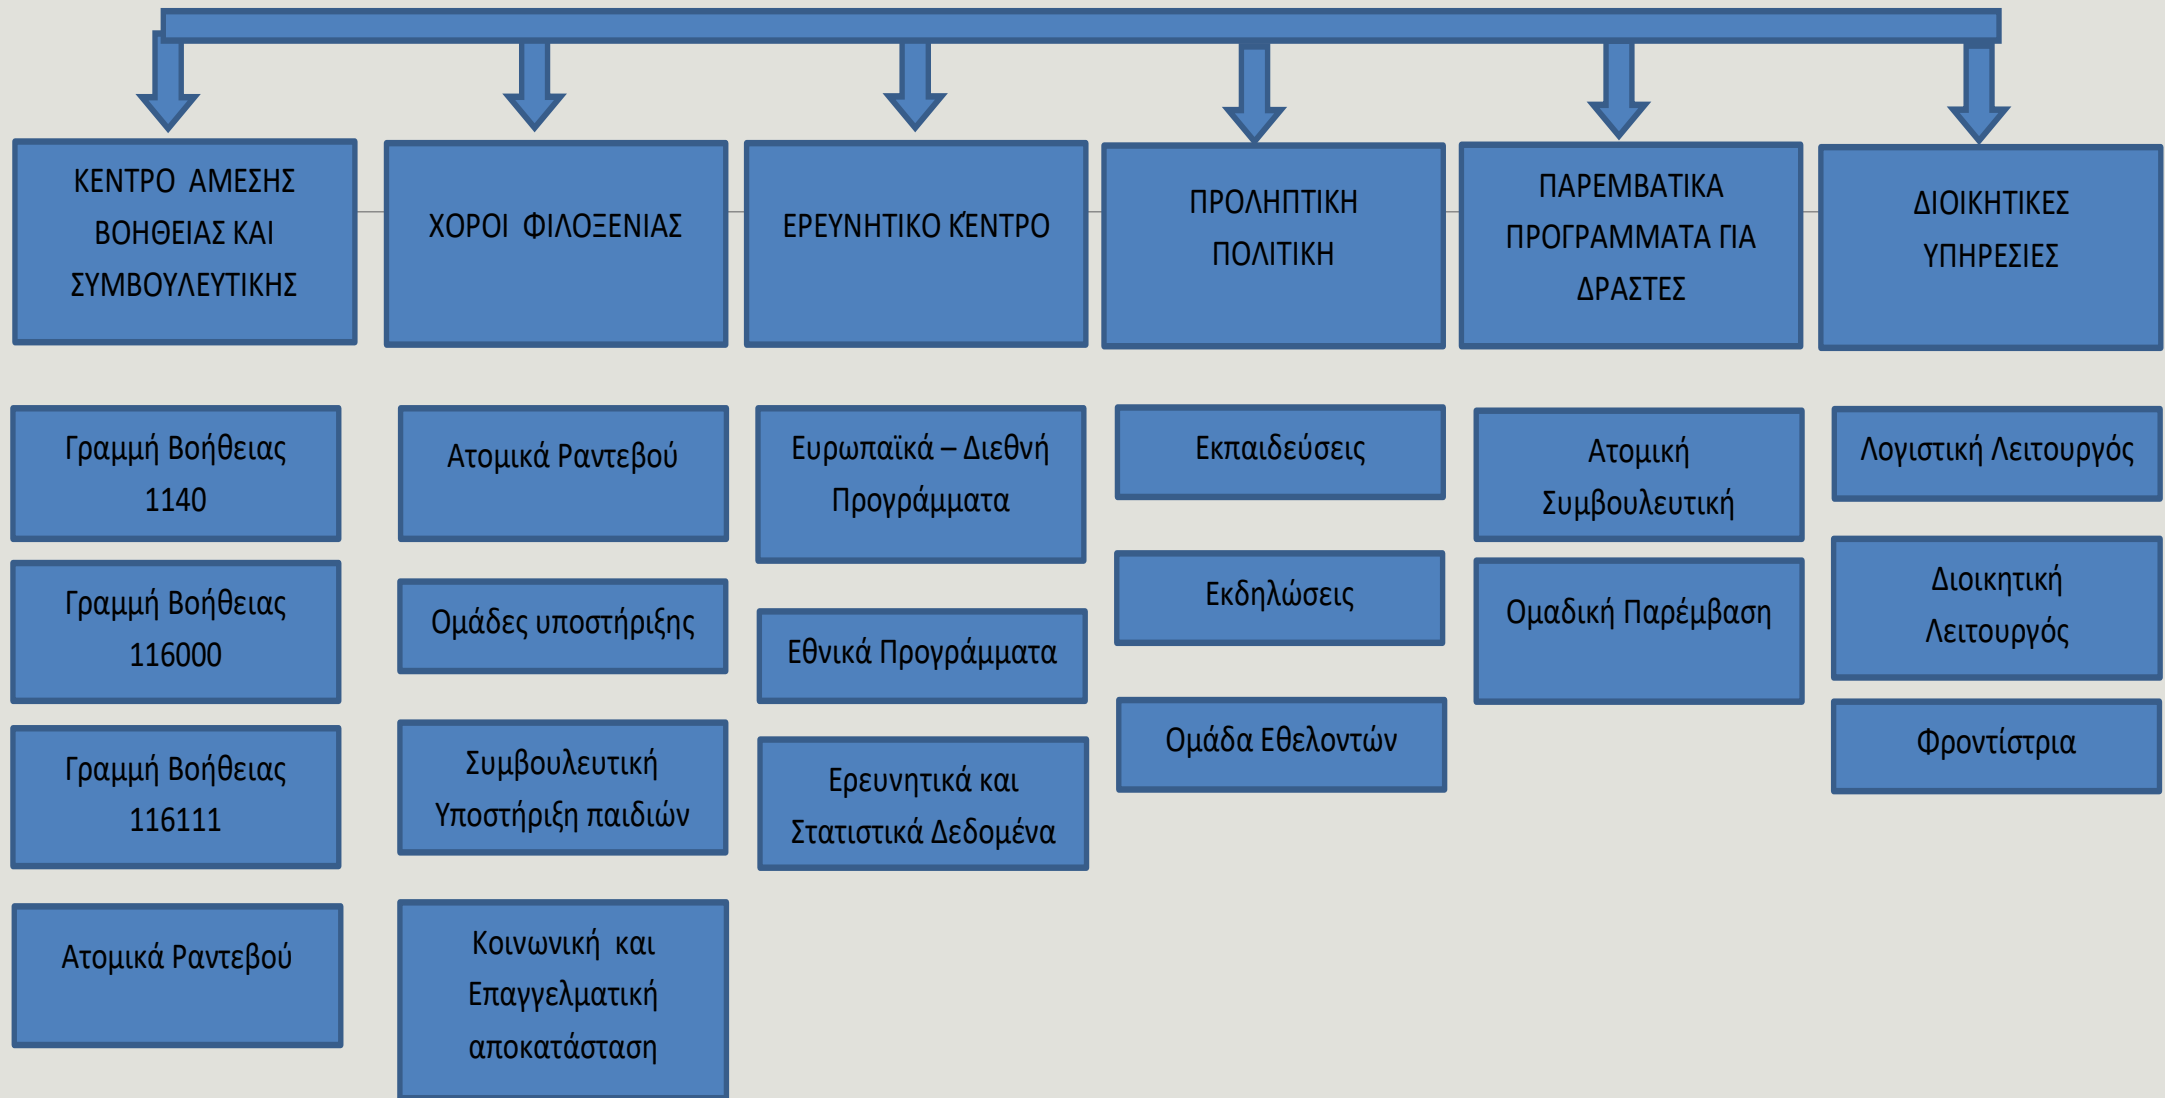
ΚΕΝΤΡΟ ΑΜΕΣΗΣ ΒΟΗΘΕΙΑΣ ΚΑΙ ΣΥΜΒΟΥΛΕΥΤΙΚΗΣ

ΧΟΡΟΙ ΦΙΛΟΞΕΝΙΑΣ

ΕΡΕΥΝΗΤΙΚΟ ΚΈΝΤΡΟ

ΠΡΟΛΗΠΤΙΚΗ ΠΟΛΙΤΙΚΗ

ΠΑΡΕΜΒΑΤΙΚΑ ΠΡΟΓΡΑΜΜΑΤΑ ΓΙΑ ΔΡΑΣΤΕΣ

ΔΙΟΙΚΗΤΙΚΕΣ ΥΠΗΡΕΣΙΕΣ

Γραμμή Βοήθειας 1140

Γραμμή Βοήθειας 116000

Γραμμή Βοήθειας 116111

Ατομικά Ραντεβού

Ατομικά Ραντεβού

Ομάδες υποστήριξης

Συμβουλευτική Υποστήριξη παιδιών

Κοινωνική και Επαγγελματική αποκατάσταση

Ευρωπαϊκά – Διεθνή Προγράμματα

Εθνικά Προγράμματα

Ερευνητικά και Στατιστικά Δεδομένα

Εκπαιδεύσεις

Εκδηλώσεις

Ομάδα Εθελοντών

Ατομική Συμβουλευτική

Ομαδική Παρέμβαση

Λογιστική Λειτουργός

Διοικητική Λειτουργός

Φροντίστρια